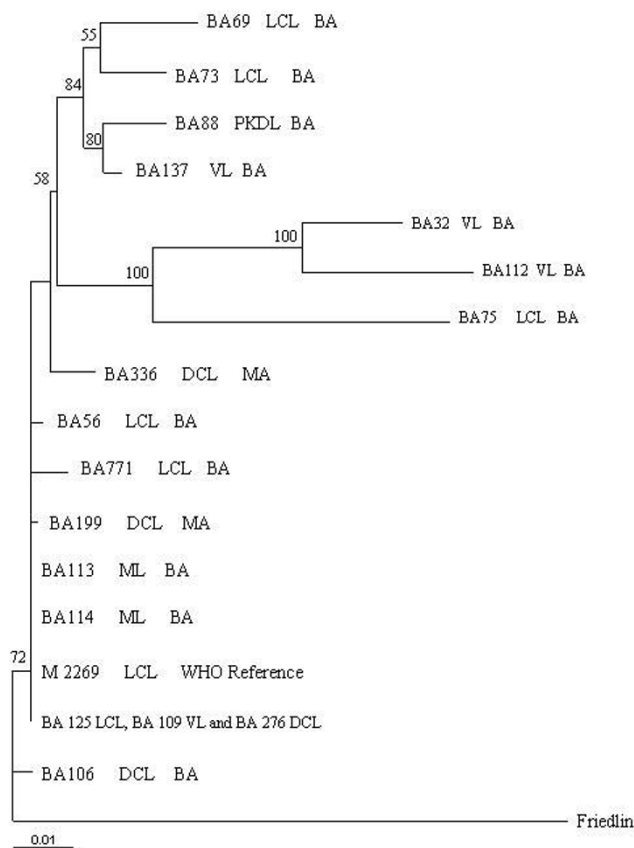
55
BA69 LCL BA
84
BA73 LCL BA
80
BA88 PKDL BA
58
BA137 VL BA
100
BA32 VL BA
100
BA112 VL BA
BA75 LCL BA
BA336 DCL MA
BA56 LCL BA
BA771 LCL BA
BA199 DCL MA
BA113 ML BA
BA114 ML BA
72
M 2269 LCL WHO Reference
BA 125 LCL, BA 109 VL and BA 276 DCL
BA106 DCL BA
Friedlin
0.01